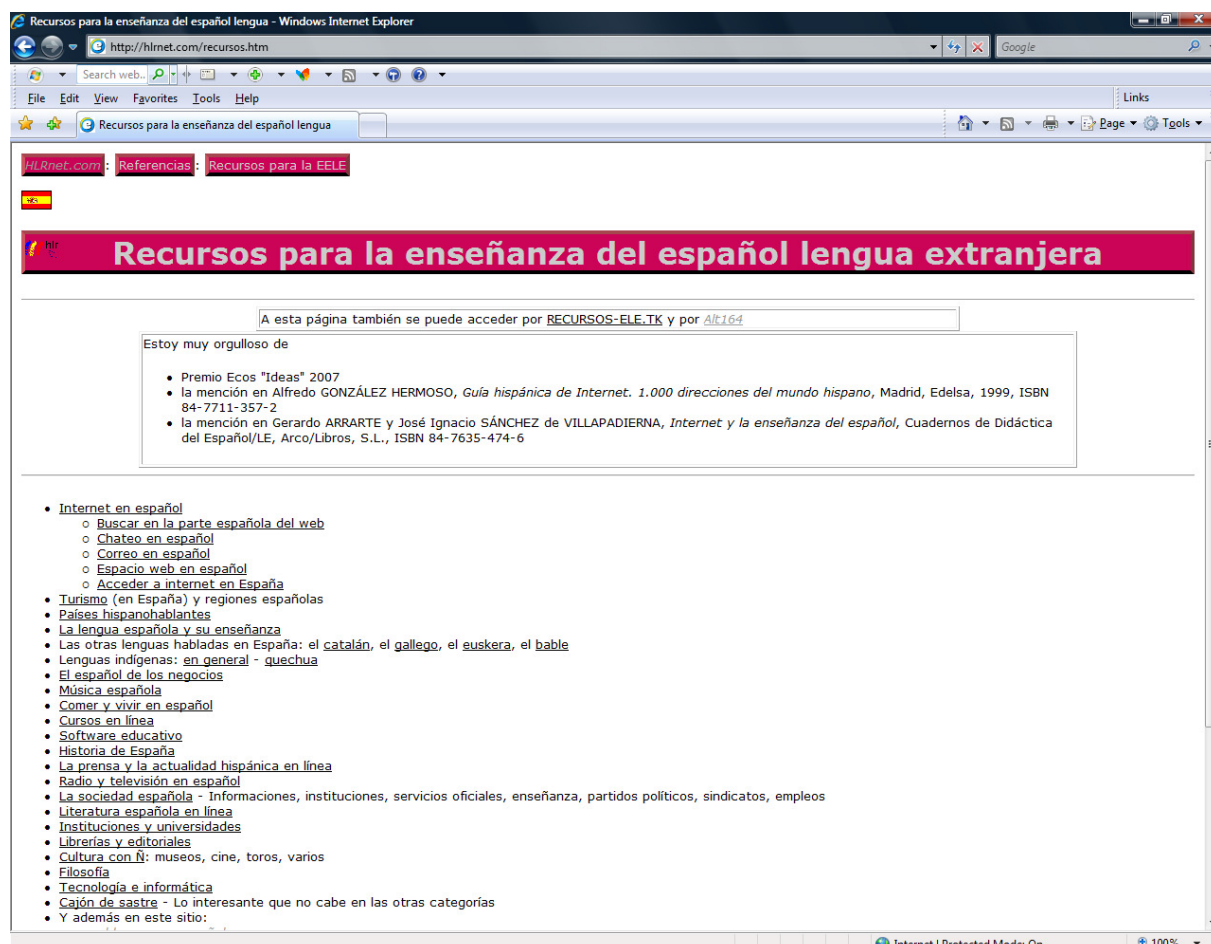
Recursos para la enseñanza del español lengua - Windows Internet Explorer

http://hlrnet.com/recursos.htm

Google

Search web..

File Edit View Favorites Tools Help

Links

Recursos para la enseñanza del español lengua

Page ▾ Tools ▾

HLRnet.com : Referencias : Recursos para la EELE

hlr

Recursos para la enseñanza del español lengua extranjera

A esta página también se puede acceder por RECURSOS-ELE.TK y por Alt164

Estoy muy orgulloso de

- Premio Ecos "Ideas" 2007
- la mención en Alfredo GONZÁLEZ HERMOSO, *Guía hispánica de Internet. 1.000 direcciones del mundo hispano*, Madrid, Edelsa, 1999, ISBN 84-7711-357-2
- la mención en Gerardo ARRARTE y José Ignacio SÁNCHEZ de VILLAPADIERNA, *Internet y la enseñanza del español*, Cuadernos de Didáctica del Español/LE, Arco/Libros, S.L., ISBN 84-7635-474-6

- Internet en español
  - Buscar en la parte española del web
  - Chateo en español
  - Correo en español
  - Espacio web en español
  - Acceder a internet en España
- Turismo (en España) y regiones españolas
- Países hispanohablantes
- La lengua española y su enseñanza
- Las otras lenguas habladas en España: el catalán, el gallego, el euskera, el bable
- Lenguas indígenas: en general - quechua
- El español de los negocios
- Música española
- Comer y vivir en español
- Cursos en línea
- Software educativo
- Historia de España
- La prensa y la actualidad hispánica en línea
- Radio y televisión en español
- La sociedad española - Informaciones, instituciones, servicios oficiales, enseñanza, partidos políticos, sindicatos, empleos
- Literatura española en línea
- Instituciones y universidades
- Librerías y editoriales
- Cultura con Ñ: museos, cine, toros, varios
- Filosofía
- Tecnología e informática
- Cajón de sastre - Lo interesante que no cabe en las otras categorías
- Y además en este sitio:

Internet | Protected Mode: On

100%